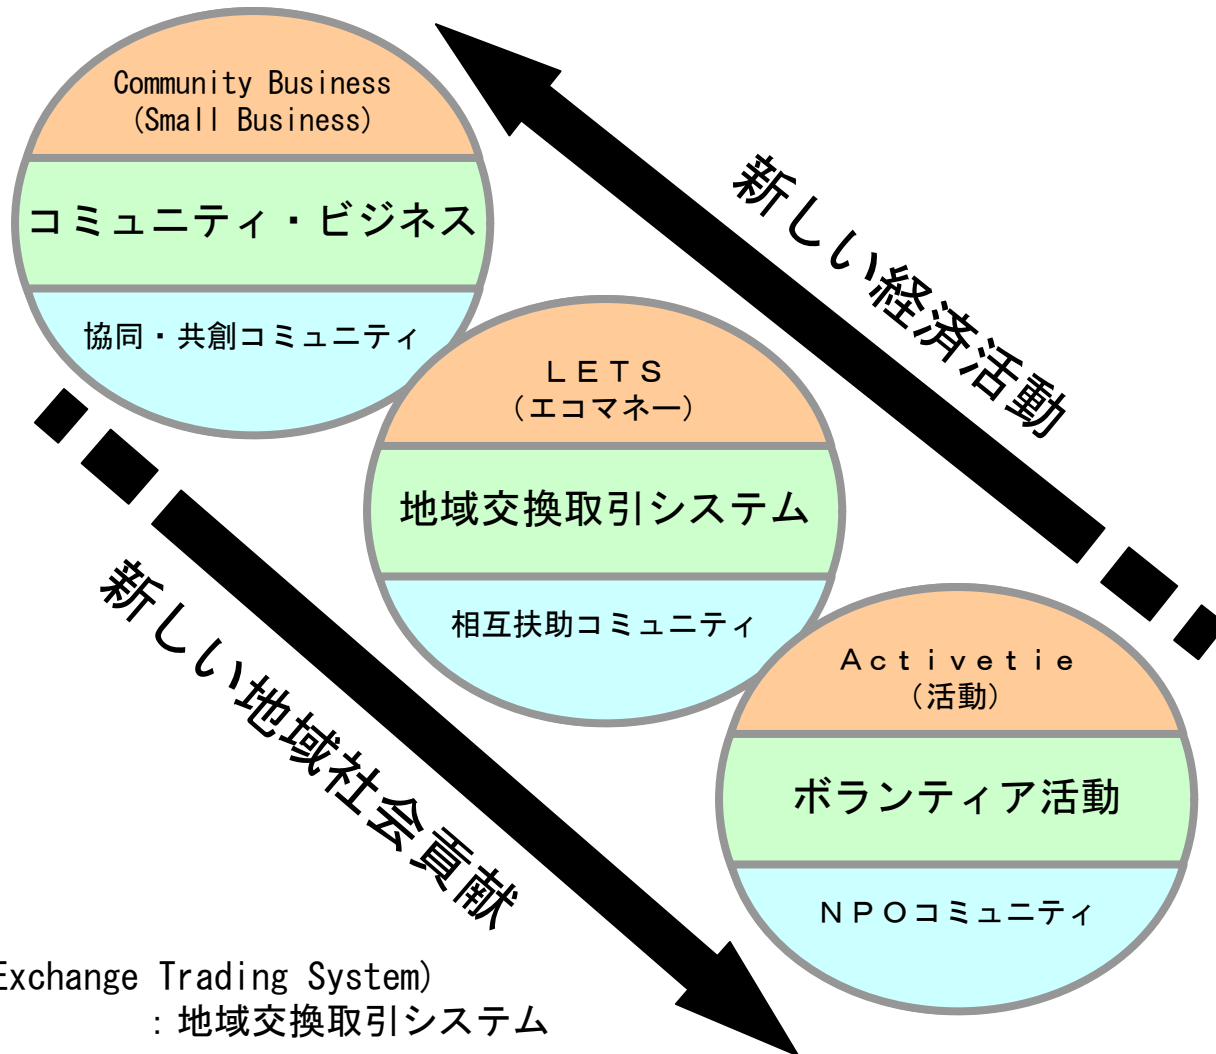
Community Business
(Small Business)

コミュニティ・ビジネス

協同・共創コミュニティ

新しい経済活動

LETS
(エコマネー)

地域交換取引システム

相互扶助コミュニティ

Activetie
(活動)

ボランティア活動

NPOコミュニティ

新しい地域社会貢献

Exchange Trading System)
:地域交換取引システム